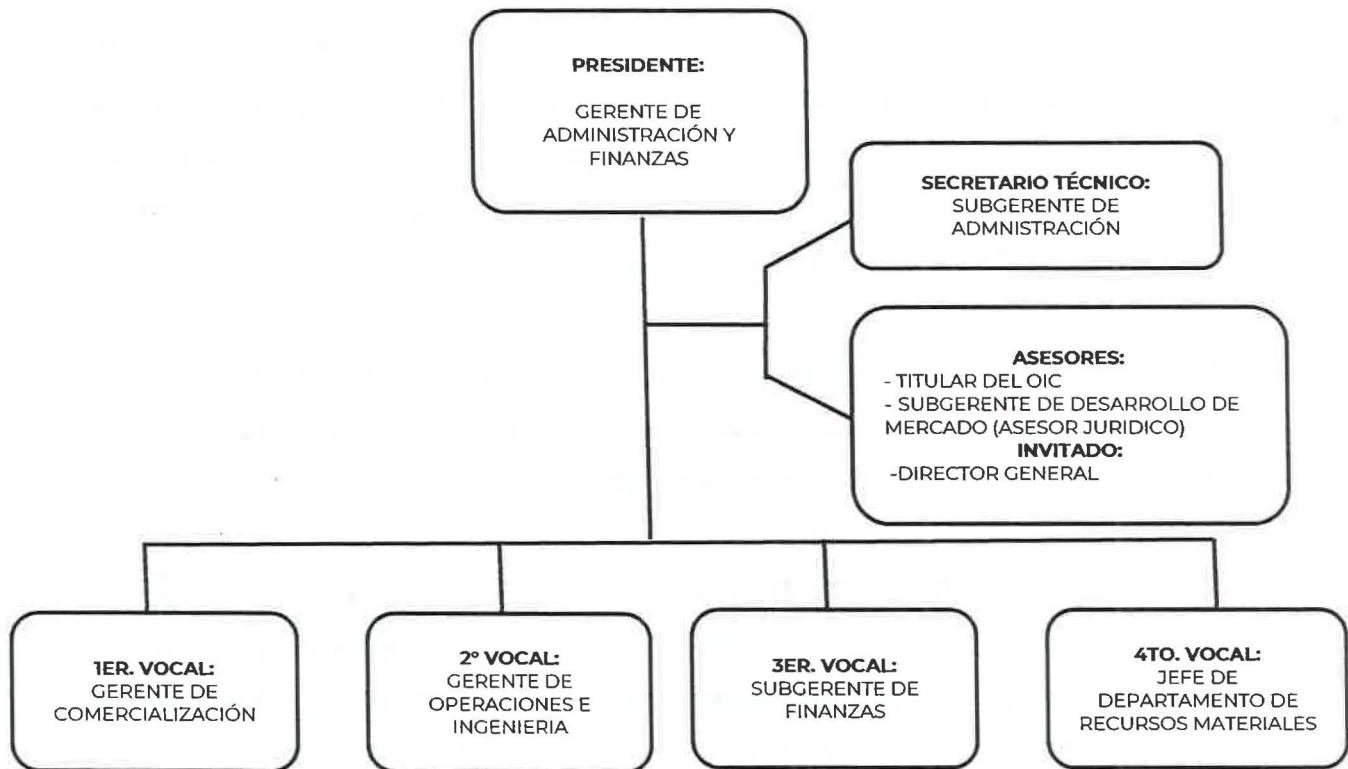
PRESIDENTE:

GERENTE DE ADMINISTRACIÓN Y FINANZAS

SECRETARIO TÉCNICO:
SUBGERENTE DE ADMNISTRACIÓN

ASESORES:
- TITULAR DEL OIC
- SUBGERENTE DE DESARROLLO DE MERCADO (ASESOR JURIDICO)
INVITADO:
-DIRECTOR GENERAL

1ER. VOCAL:
GERENTE DE COMERCIALIZACIÓN

2° VOCAL:
GERENTE DE OPERACIONES E INGENIERIA

3ER. VOCAL:
SUBGERENTE DE FINANZAS

4TO. VOCAL:
JEFE DE DEPARTAMENTO DE RECURSOS MATERIALES